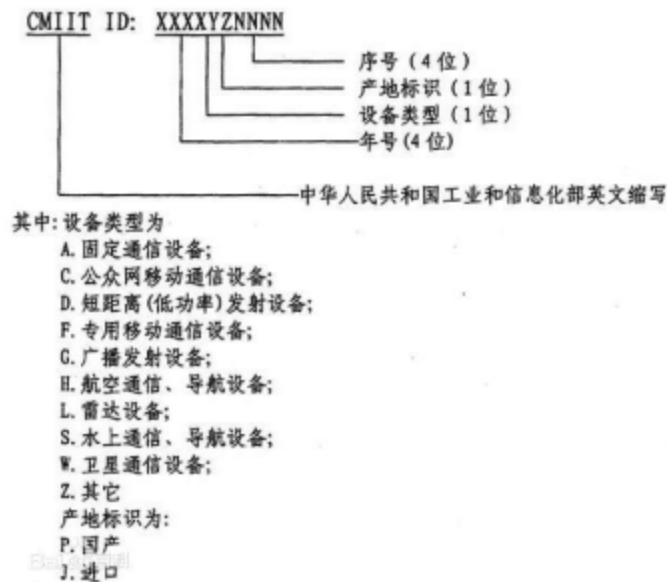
CMIIT ID: XXXXYZNNNN

序号（4位）
产地标识（1位）
设备类型（1位）
年号(4位)

中华人民共和国工业和信息化部英文缩写

其中:设备类型为
A.固定通信设备;
C.公众网移动通信设备;
D.短距离(低功率)发射设备;
F.专用移动通信设备;
G.广播发射设备;
H.航空通信、导航设备;
L.雷达设备;
S.水上通信、导航设备;
W.卫星通信设备;
Z.其它
产地标识为:
P.国产
J.进口